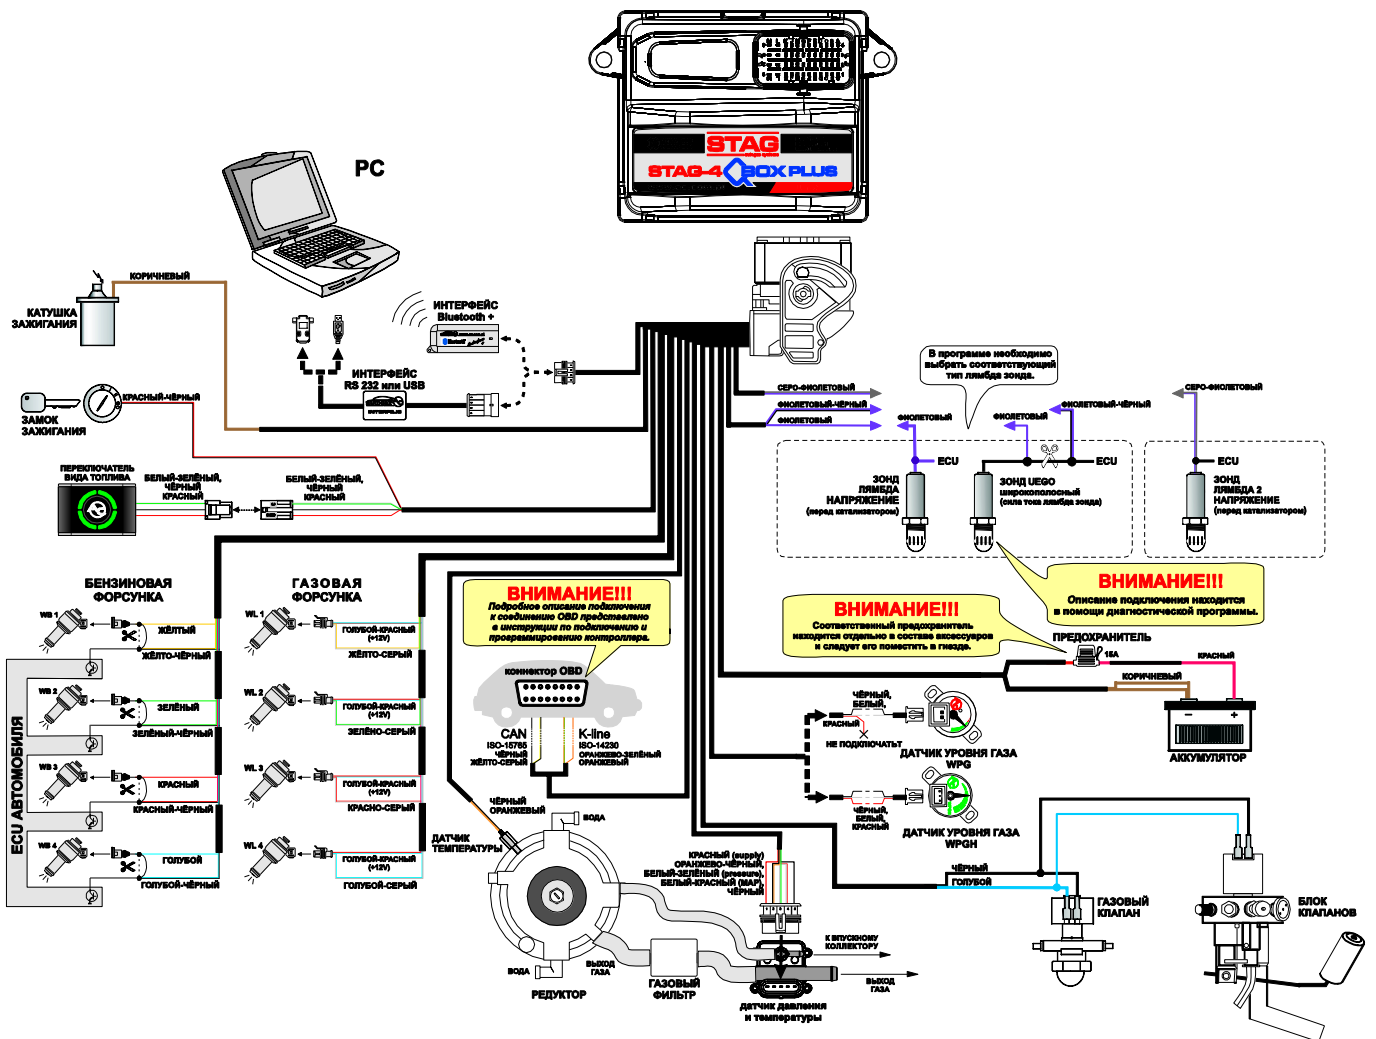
STAG
STAG-4 QBOX PLUS

PC

КОРИЧНЕВЫЙ
КАТУШКА ЗАЖИГАНИЯ

ИНТЕРФЕЙС Bluetooth +

ИНТЕРФЕЙС RS 232 или USB

ЗАМОК ЗАЖИГАНИЯ
КРАСНЫЙ-ЧЁРНЫЙ

ПЕРЕКЛЮЧАТЕЛЬ ВИДА ТОПЛИВА
БЕЛЫЙ-ЗЕЛЁНЫЙ, ЧЁРНЫЙ КРАСНЫЙ
БЕЛЫЙ-ЗЕЛЁНЫЙ, ЧЁРНЫЙ КРАСНЫЙ

СЕРО-ФИОЛЕТОВЫЙ
ФИОЛЕТОВЫЙ-ЧЁРНЫЙ
ФИОЛЕТОВЫЙ

В программе необходимо выбрать соответствующий тип лямбда зонда.

ФИОЛЕТОВЫЙ
ФИОЛЕТОВЫЙ
ФИОЛЕТОВЫЙ-ЧЁРНЫЙ
СЕРО-ФИОЛЕТОВЫЙ
ECU
ECU
ECU
ЗОНД ЛЯМБДА НАПРЯЖЕНИЕ (перед катализатором)
ЗОНД UEGO широкополосный (сила тока лямбда зонда)
ЗОНД ЛЯМБДА 2 НАПРЯЖЕНИЕ (перед катализатором)

БЕНЗИНОВАЯ ФОРСУНКА
ГАЗОВАЯ ФОРСУНКА

WB 1
ЖЁЛТЫЙ
ЖЁЛТО-ЧЁРНЫЙ
WB 2
ЗЕЛЁНЫЙ
ЗЕЛЁНЫЙ-ЧЁРНЫЙ
WB 3
КРАСНЫЙ
КРАСНЫЙ-ЧЁРНЫЙ
WB 4
ГОЛУБОЙ
ГОЛУБОЙ-ЧЁРНЫЙ
ECU АВТОМОБИЛЯ

WL 1
ГОЛУБОЙ-КРАСНЫЙ (+12V)
ЖЁЛТО-СЕРЫЙ
WL 2
ГОЛУБОЙ-КРАСНЫЙ (+12V)
ЗЕЛЁНО-СЕРЫЙ
WL 3
ГОЛУБОЙ-КРАСНЫЙ (+12V)
КРАСНО-СЕРЫЙ
WL 4
ГОЛУБОЙ-КРАСНЫЙ (+12V)
ГОЛУБОЙ-СЕРЫЙ

ВНИМАНИЕ!!!
Подробное описание подключения к соединению OBD представлено в инструкции по подключению и программированию контроллера.

коннектор OBD
CAN
ISO-15765
ЧЁРНЫЙ
ЖЁЛТО-СЕРЫЙ
K-line
ISO-14230
ОРАНЖЕВО-ЗЕЛЁНЫЙ
ОРАНЖЕВЫЙ

ВНИМАНИЕ!!!
Соответственный предохранитель находится отдельно в составе аксессуаров и следует его поместить в гнезде.

ВНИМАНИЕ!!!
Описание подключения находится в помощи диагностической программы.

ПРЕДОХРАНИТЕЛЬ
15A
КРАСНЫЙ
КОРИЧНЕВЫЙ
АККУМУЛЯТОР

ЧЁРНЫЙ, БЕЛЫЙ,
КРАСНЫЙ
НЕ ПОДКЛЮЧАТЬ
ДАТЧИК УРОВНЯ ГАЗА WPG
ЧЁРНЫЙ, БЕЛЫЙ, КРАСНЫЙ
ДАТЧИК УРОВНЯ ГАЗА WPGH

ЧЁРНЫЙ ОРАНЖЕВЫЙ
ДАТЧИК ТЕМПЕРАТУРЫ
ВОДА
КРАСНЫЙ (supply)
ОРАНЖЕВО-ЧЁРНЫЙ,
БЕЛЫЙ-ЗЕЛЁНЫЙ (pressure),
БЕЛЫЙ-КРАСНЫЙ (MAP),
ЧЁРНЫЙ
К ВПУСКНОМУ КОЛЛЕКТОРУ
ЧЁРНЫЙ
ГОЛУБОЙ
ГАЗОВЫЙ КЛАПАН
БЛОК КЛАПАНОВ
ВОДА
ВЫХОД ГАЗА
РЕДУКТОР
ГАЗОВЫЙ ФИЛЬТР
датчик давления и температуры
ВЫХОД ГАЗА